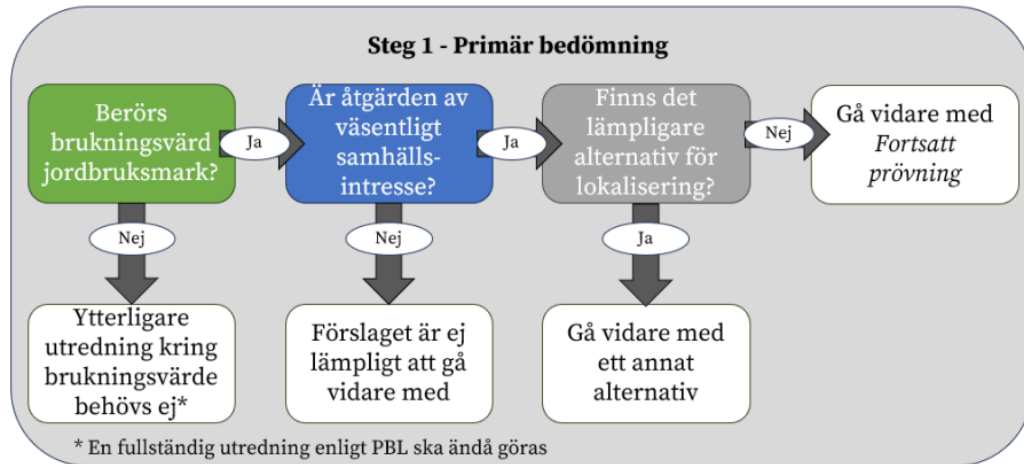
Steg 1 - Primär bedömning

Berörs brukningsvärd jordbruksmark?

Ja

Är åtgärden av väsentligt samhällsintresse?

Ja

Finns det lämpligare alternativ för lokalisering?

Nej

Gå vidare med *Fortsatt prövning*

Nej

Ytterligare utredning kring brukningsvärde behövs ej*

Nej

Förslaget är ej lämpligt att gå vidare med

Ja

Gå vidare med ett annat alternativ

* En fullständig utredning enligt PBL ska ändå göras